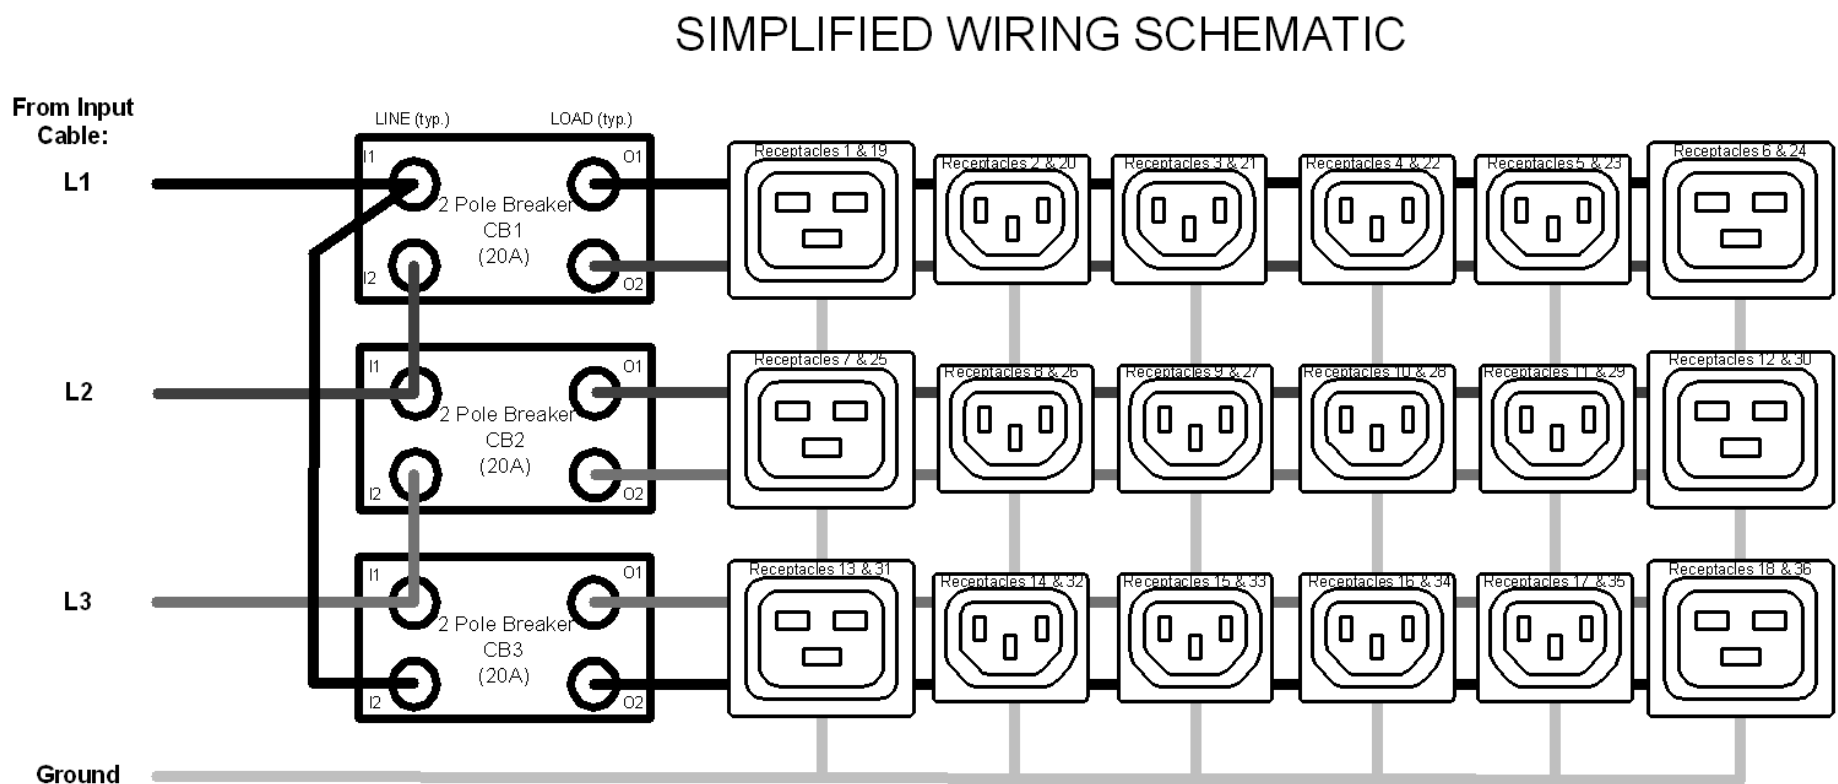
SIMPLIFIED WIRING SCHEMATIC

From Input Cable:

L1

L2

L3

Ground

LINE (typ.)

LOAD (typ.)

I1
O1
2 Pole Breaker
CB1
(20A)
I2
O2

I1
O1
2 Pole Breaker
CB2
(20A)
I2
O2

I1
O1
2 Pole Breaker
CB3
(20A)
I2
O2

Receptacles 1 & 19
Receptacles 2 & 20
Receptacles 3 & 21
Receptacles 4 & 22
Receptacles 5 & 23
Receptacles 6 & 24

Receptacles 7 & 25
Receptacles 8 & 26
Receptacles 9 & 27
Receptacles 10 & 28
Receptacles 11 & 29
Receptacles 12 & 30

Receptacles 13 & 31
Receptacles 14 & 32
Receptacles 15 & 33
Receptacles 16 & 34
Receptacles 17 & 35
Receptacles 18 & 36